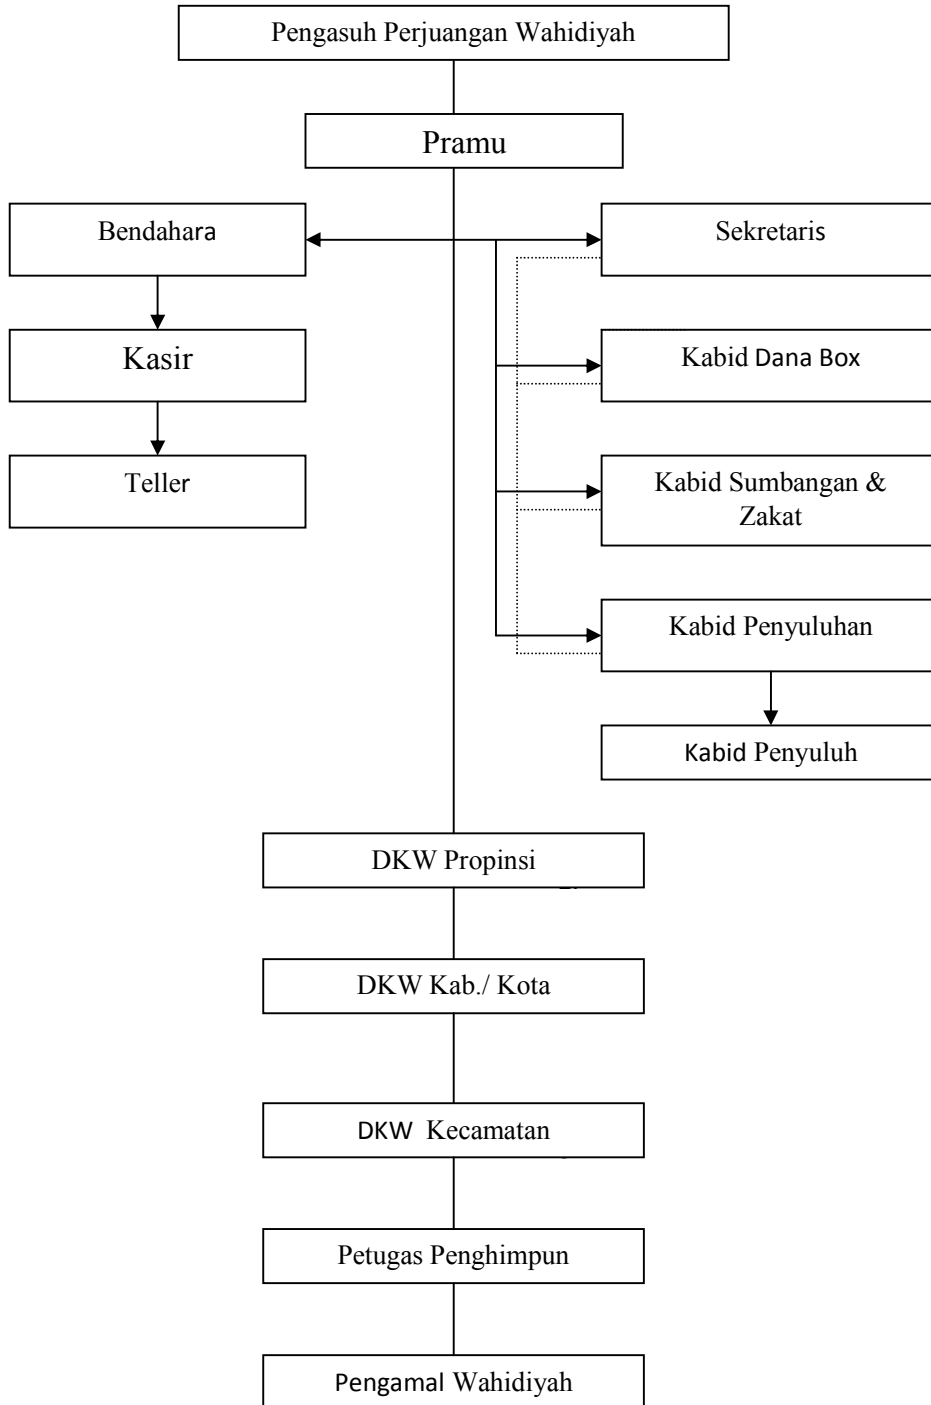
Pengasuh Perjuangan Wahidiyah

Pramu

Bendahara

Kasir

Teller

Sekretaris

Kabid Dana Box

Kabid Sumbangan & Zakat

Kabid Penyuluhan

Kabid Penyuluh

DKW Propinsi

DKW Kab./ Kota

DKW Kecamatan

Petugas Penghimpun

Pengamal Wahidiyah